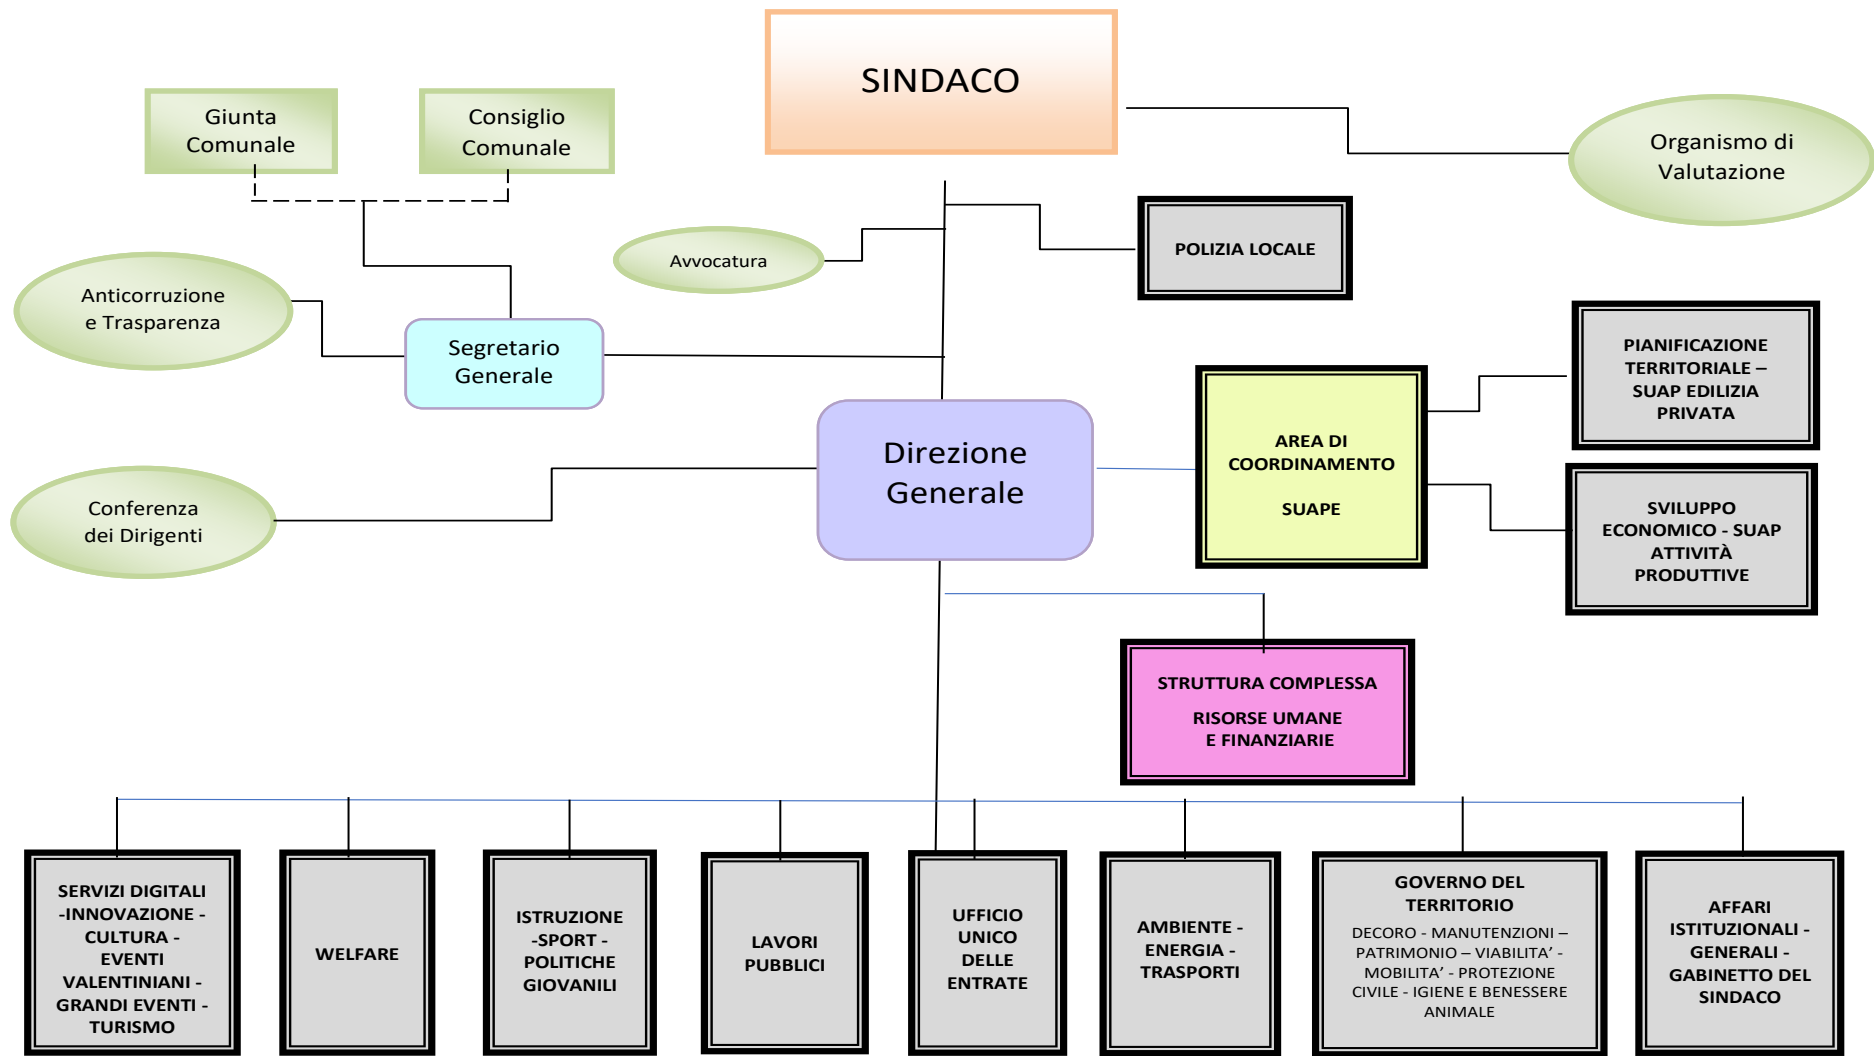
SINDACO

Giunta Comunale

Consiglio Comunale

Organismo di Valutazione

Avvocatura

POLIZIA LOCALE

Anticorruzione e Trasparenza

Segretario Generale

PIANIFICAZIONE TERRITORIALE – SUAP EDILIZIA PRIVATA

Direzione Generale

AREA DI COORDINAMENTO

SUAPE

Conferenza dei Dirigenti

SVILUPPO ECONOMICO - SUAP ATTIVITÀ PRODUTTIVE

STRUTTURA COMPLESSA

RISORSE UMANE E FINANZIARIE

SERVIZI DIGITALI -INNOVAZIONE - CULTURA - EVENTI VALENTINIANI - GRANDI EVENTI - TURISMO

WELFARE

ISTRUZIONE -SPORT - POLITICHE GIOVANILI

LAVORI PUBBLICI

UFFICIO UNICO DELLE ENTRATE

AMBIENTE - ENERGIA - TRASPORTI

GOVERNO DEL TERRITORIO

DECORO - MANUTENZIONI – PATRIMONIO – VIABILITA' - MOBILITA' - PROTEZIONE CIVILE - IGIENE E BENESSERE ANIMALE

AFFARI ISTITUZIONALI - GENERALI - GABINETTO DEL SINDACO